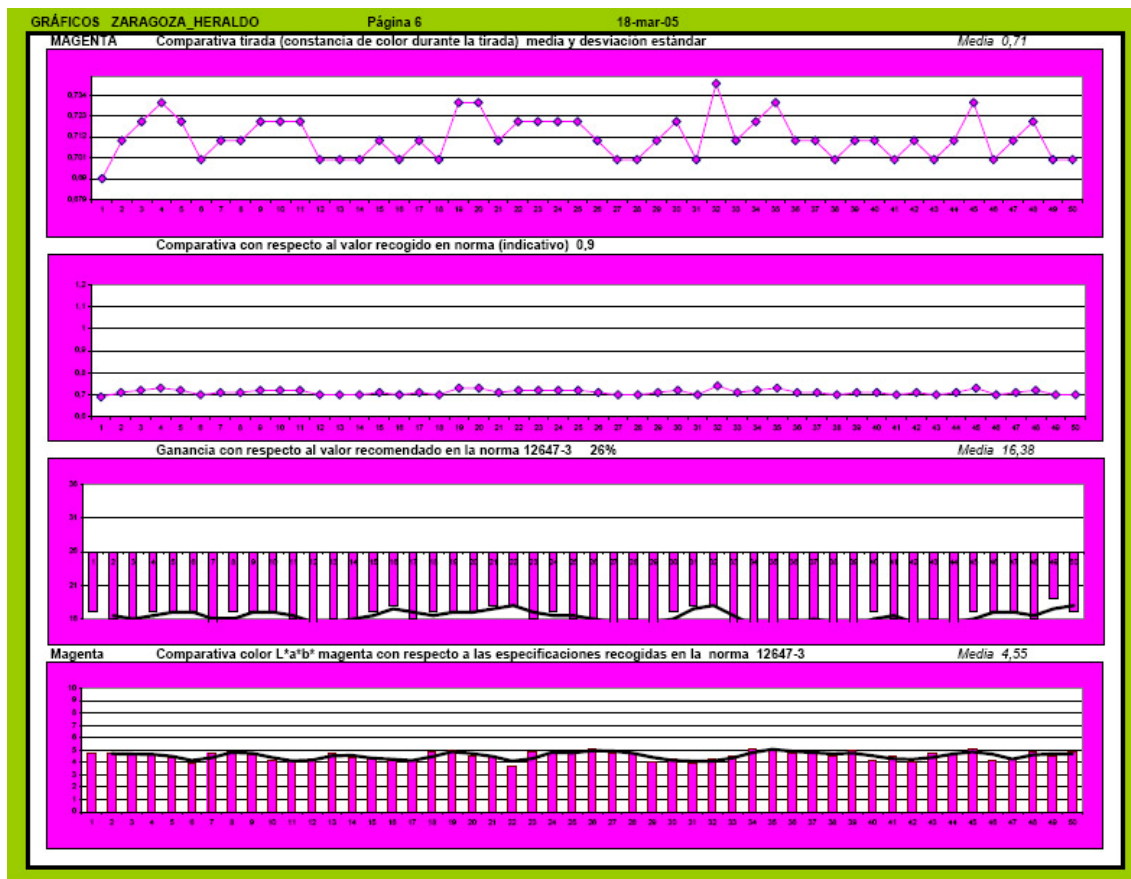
GRÁFICOS ZARAGOZA_HERALDO Página 6 18-mar-05

MAGENTA Comparativa tirada (constancia de color durante la tirada) media y desviación estándar Media 0,71

0,734
0,723
0,712
0,701
0,69
0,679

1 2 3 4 5 6 7 8 9 10 11 12 13 14 15 16 17 18 19 20 21 22 23 24 25 26 27 28 29 30 31 32 33 34 35 36 37 38 39 40 41 42 43 44 45 46 47 48 49 50

Comparativa con respecto al valor recogido en norma (indicativo) 0,9

1,2
1,1
1
0,9
0,8
0,7
0,6

1 2 3 4 5 6 7 8 9 10 11 12 13 14 15 16 17 18 19 20 21 22 23 24 25 26 27 28 29 30 31 32 33 34 35 36 37 38 39 40 41 42 43 44 45 46 47 48 49 50

Ganancia con respecto al valor recomendado en la norma 12647-3 26% Media 16,38

36
31
26
21
16

Magenta Comparativa color L*a*b* magenta con respecto a las especificaciones recogidas en la norma 12647-3 Media 4,55

10
9
8
7
6
5
4
3
2
1
0

1 2 3 4 5 6 7 8 9 10 11 12 13 14 15 16 17 18 19 20 21 22 23 24 25 26 27 28 29 30 31 32 33 34 35 36 37 38 39 40 41 42 43 44 45 46 47 48 49 50